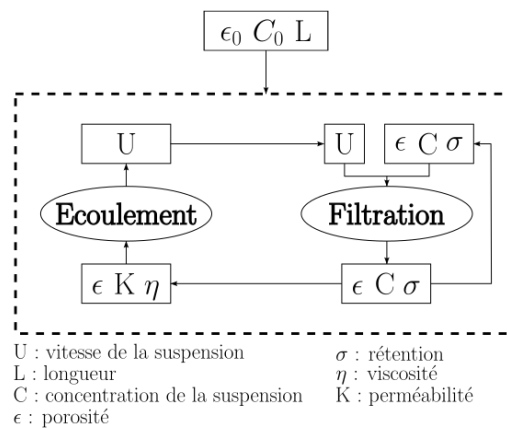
$\epsilon_0$ $C_0$ L

U

U

$\epsilon$ C $\sigma$

Ecoulement

Filtration

$\epsilon$ K $\eta$

$\epsilon$ C $\sigma$

U : vitesse de la suspension
L : longueur
C : concentration de la suspension
$\epsilon$ : porosité

$\sigma$ : rétention
$\eta$ : viscosité
K : perméabilité